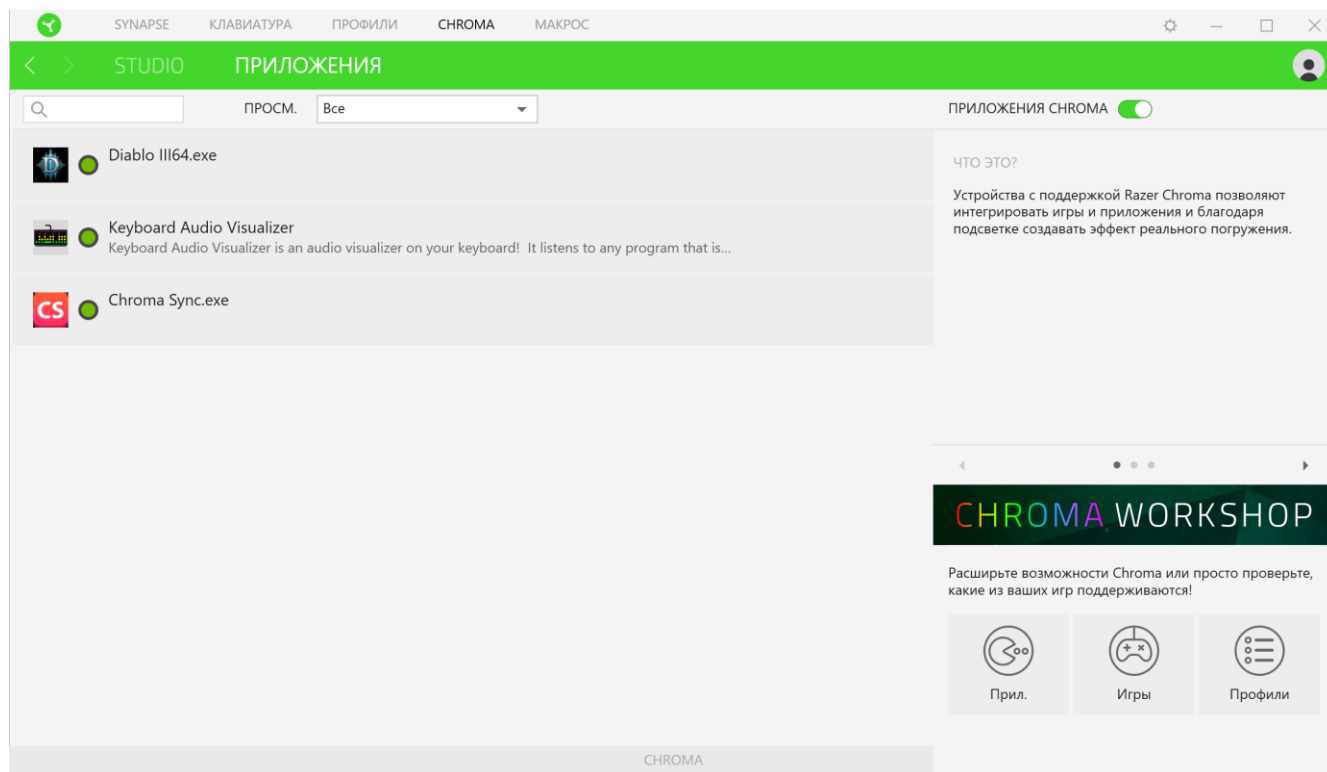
SYNAPSE КЛАВИАТУРА ПРОФИЛИ CHROMA МАКРОС

STUDIO ПРИЛОЖЕНИЯ

ПРОСМ. Все

ПРИЛОЖЕНИЯ CHROMA

Diablo III64.exe

Keyboard Audio Visualizer
Keyboard Audio Visualizer is an audio visualizer on your keyboard! It listens to any program that is...

CS Chroma Sync.exe

ЧТО ЭТО?

Устройства с поддержкой Razer Chroma позволяют интегрировать игры и приложения и благодаря подсветке создавать эффект реального погружения.

CHROMA WORKSHOP

Расширьте возможности Chroma или просто проверьте, какие из ваших игр поддерживаются!

Прил. Игры Профили

CHROMA